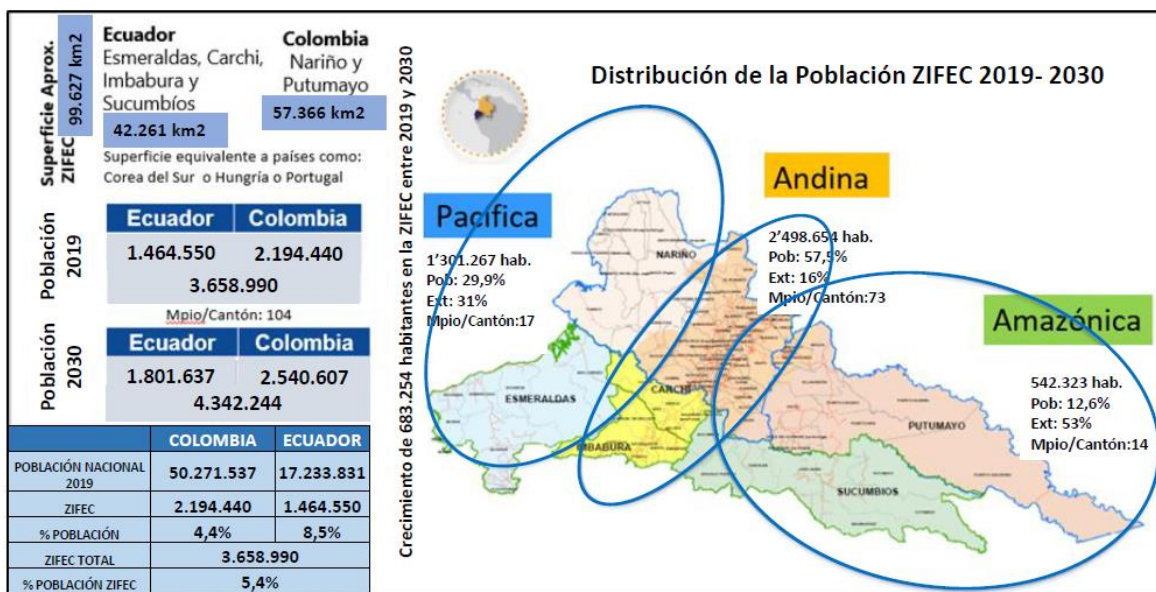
Superficie Aprox. ZIFEC

99.627 km2

Ecuador
Esmeraldas, Carchi, Imbabura y Sucumbíos

42.261 km2

Colombia
Nariño y Putumayo

57.366 km2

Superficie equivalente a países como: Corea del Sur o Hungría o Portugal

Población 2019

| Ecuador | Colombia |
|---|---|
| 1.464.550 | 2.194.440 |
| 3.658.990 | |

Mpio/Cantón: 104

Población 2030

| Ecuador | Colombia |
|---|---|
| 1.801.637 | 2.540.607 |
| 4.342.244 | |

| | COLOMBIA | ECUADOR |
|---|---|---|
| POBLACIÓN NACIONAL 2019 | 50.271.537 | 17.233.831 |
| ZIFEC | 2.194.440 | 1.464.550 |
| % POBLACIÓN | 4,4% | 8,5% |
| ZIFEC TOTAL | 3.658.990 | |
| % POBLACIÓN ZIFEC | 5,4% | |

Crecimiento de 683.254 habitantes en la ZIFEC entre 2019 y 2030

Distribución de la Población ZIFEC 2019- 2030

Pacifica

1'301.267 hab.
Pob: 29,9%
Ext: 31%
Mpio/Cantón:17

Andina

2'498.654 hab.
Pob: 57,5%
Ext: 16%
Mpio/Cantón:73

Amazónica

542.323 hab.
Pob: 12,6%
Ext: 53%
Mpio/Cantón:14

NARIÑO
ESMERALDAS
CARCHI
IMBABURA
PUTUMAYO
SUCUMBIOS